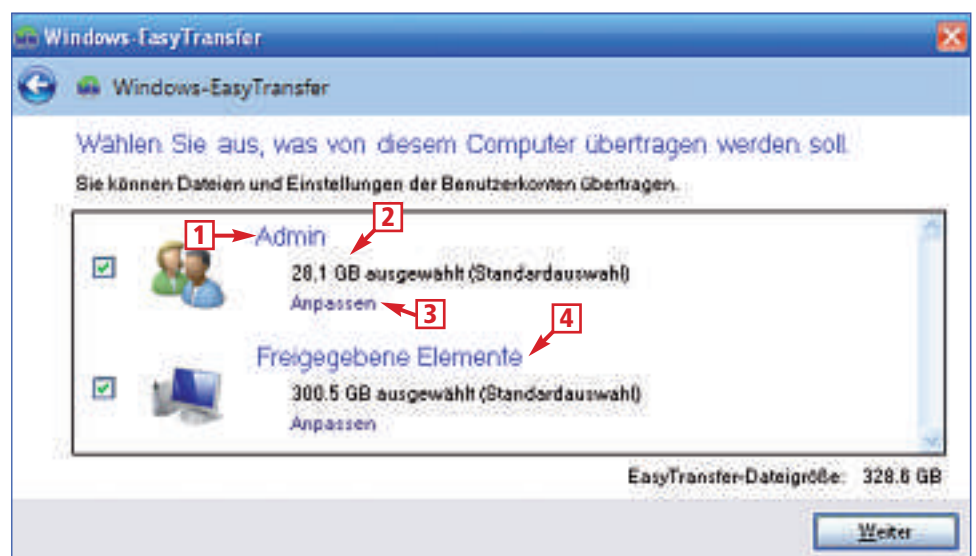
Windows-EasyTransfer

Windows-EasyTransfer

Wählen Sie aus, was von diesem Computer übertragen werden soll.

Sie können Dateien und Einstellungen der Benutzerkonten übertragen.

1

Admin

2

28,1 GB ausgewählt (Standardauswahl)

Anpassen

3

4

Freigegebene Elemente

300,5 GB ausgewählt (Standardauswahl)

Anpassen

EasyTransfer-Dateigröße: 328,6 GB

Weiter